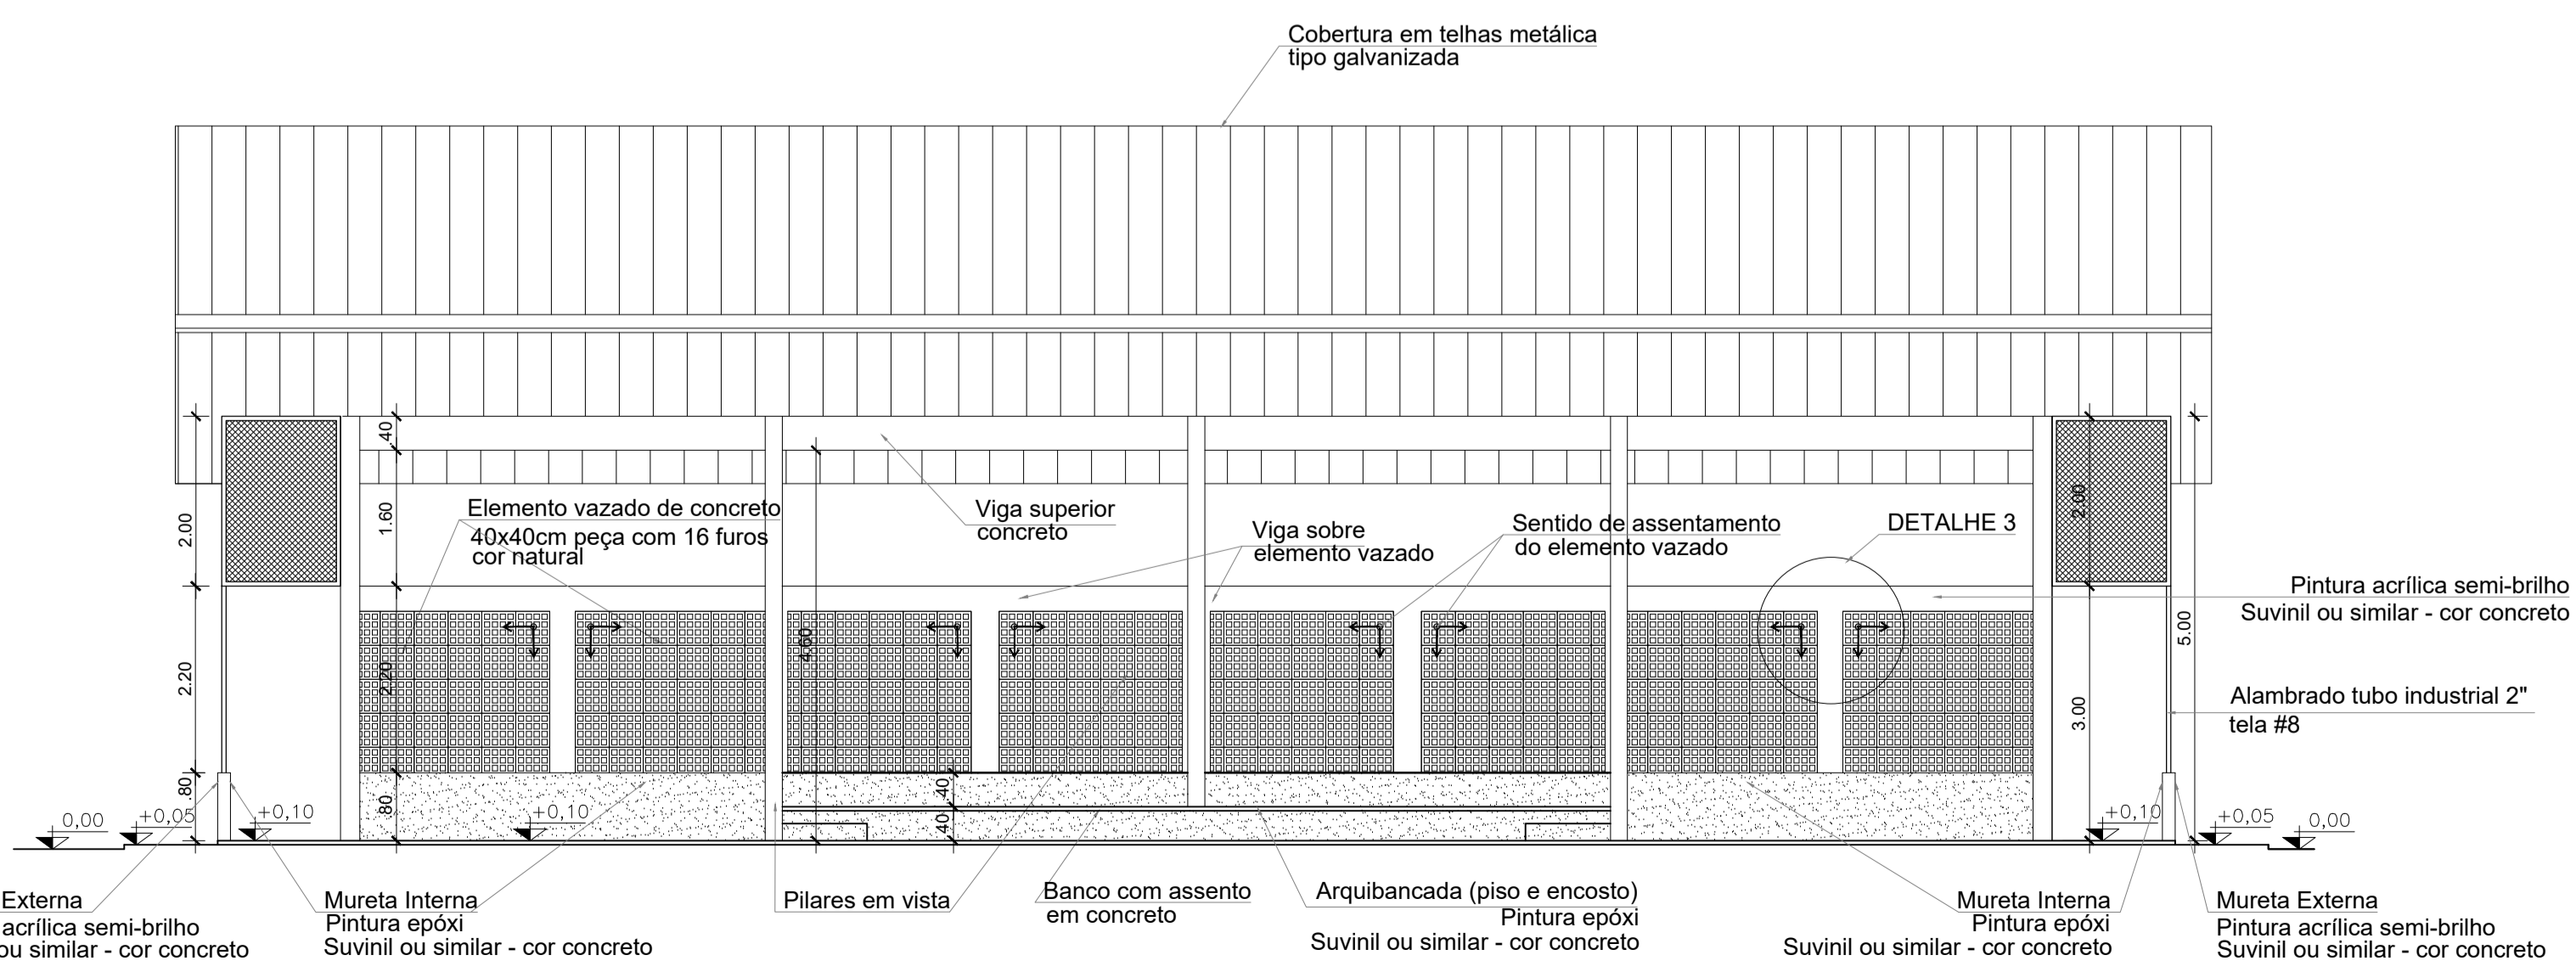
Cobertura em telhas metálica
tipo galvanizada

40
1.60
2.00
2.20
80
2.20
80
40
40
4.00
2.00
5.00
3.00

Elemento vazado de concreto
40x40cm peça com 16 furos
cor natural

Viga superior
concreto

Viga sobre
elemento vazado

Sentido de assentamento
do elemento vazado

DETALHE 3

Pintura acrílica semi-brilho
Suvinil ou similar - cor concreto

Alambrado tubo industrial 2"
tela #8

0,00
+0,05
+0,10
+0,10
+0,10
+0,05
0,00

Externa
acrílica semi-brilho
ou similar - cor concreto

Mureta Interna
Pintura epóxi
Suvinil ou similar - cor concreto

Pilares em vista

Banco com assento
em concreto

Arquibancada (piso e encosto)
Pintura epóxi
Suvinil ou similar - cor concreto

Mureta Interna
Pintura epóxi
Suvinil ou similar - cor concreto

Mureta Externa
Pintura acrílica semi-brilho
Suvinil ou similar - cor concreto